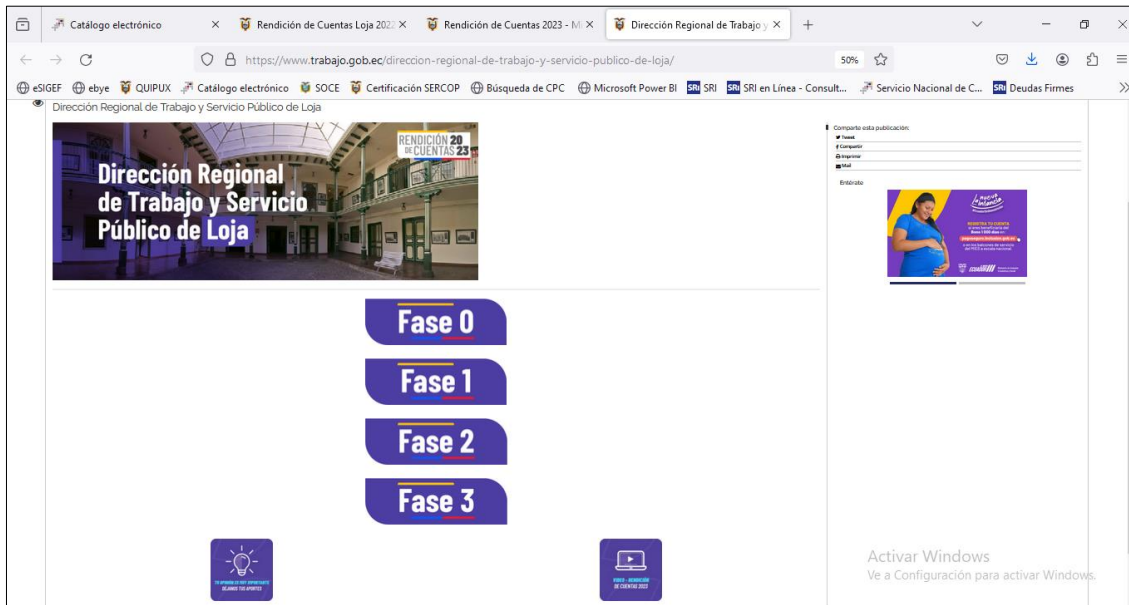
Catálogo electrónico ×
Rendición de Cuentas Loja 202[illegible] ×
Rendición de Cuentas 2023 - M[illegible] ×
Dirección Regional de Trabajo y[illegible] ×
+

https://www.trabajo.gob.ec/direccion-regional-de-trabajo-y-servicio-publico-de-loja/
50%

eSIGEF ebye QUIPUX Catálogo electrónico SOCE Certificación SERCOP Búsqueda de CPC Microsoft Power BI SRI SRI SRI en Línea - Consult... Servicio Nacional de C... SRI Deudas Firmes

Dirección Regional de Trabajo y Servicio Público de Loja

RENDICIÓN 20 DE CUENTAS 23

Dirección Regional de Trabajo y Servicio Público de Loja

Comparte esta publicación:
Tweet
Compartir
Imprimir
Mail

Entérate

Fase 0

Fase 1

Fase 2

Fase 3

TU OPINIÓN ES MUY IMPORTANTE DÉJANOS TUS APORTES

VIDEO - RENDICIÓN DE CUENTAS 2023

Activar Windows
Ve a Configuración para activar Windows.